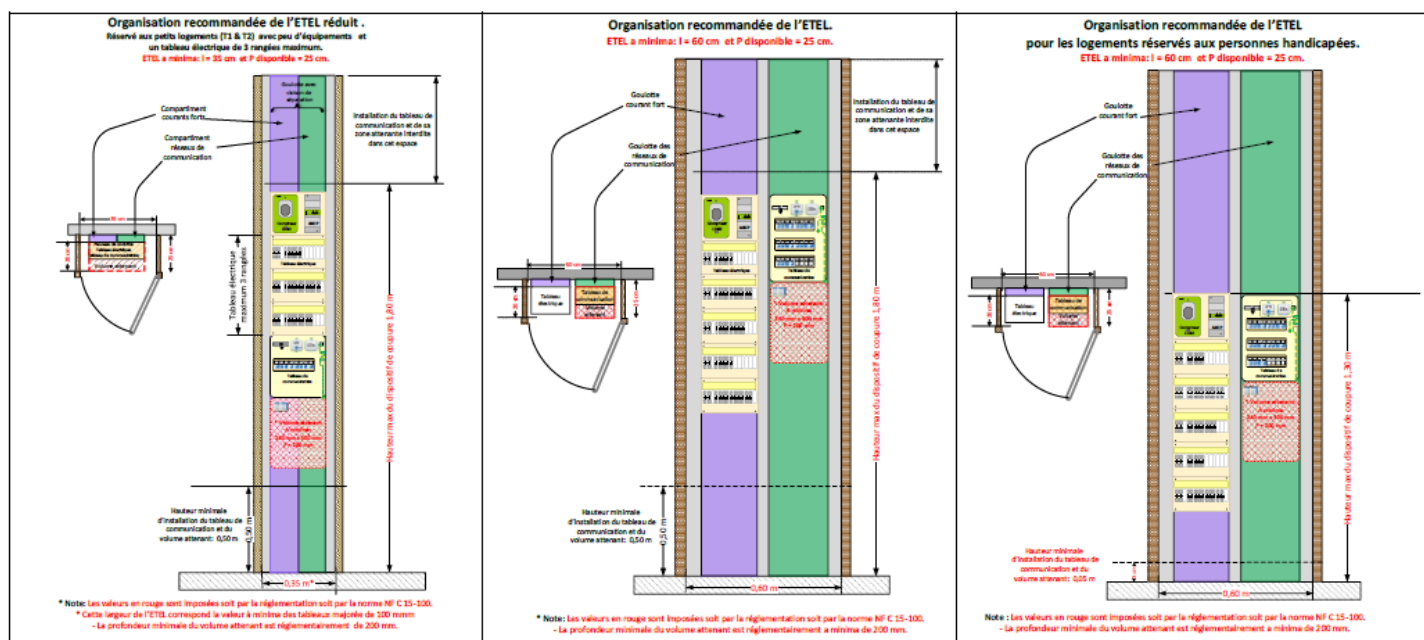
Organisation recommandée de l'ETEL réduit .
Réservé aux petits logements (T1 & T2) avec peu d'équipements et un tableau électrique de 3 rangées maximum.
ETEL a minima : l = 35 cm et P disponible = 25 cm.

Goulotte avec cloison de séparation

Compartiment courants forts

Compartiment réseaux de communication

Installation du tableau de communication et de sa zone attenante interdite dans cet espace

35 cm

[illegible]

Tableau électrique maximum 3 rangées

Hauteur max du dispositif de coupure 1,80 m

Tableau de communication

Hauteur minimale d'installation du tableau de communication et du volume attenant: 0,50 m

0,50 m

0,35 m*

* Note: Les valeurs en rouge sont imposées soit par la réglementation soit par la norme NF C 15-100.
* Cette largeur de l'ETEL correspond la valeur à minima des tableaux majorée de 100 mmm
- La profondeur minimale du volume attenant est réglementairement de 200 mm.

Organisation recommandée de l'ETEL.
ETEL a minima : l = 60 cm et P disponible = 25 cm.

Goulotte courant fort

Goulotte des réseaux de communication

Installation du tableau de communication et de sa zone attenante interdite dans cet espace

60 cm

Tableau électrique

Tableau de communication

Volume attenant

Tableau électrique

Tableau de communication

Hauteur max du dispositif de coupure 1,80 m

Hauteur minimale d'installation du tableau de communication et du volume attenant: 0,50 m

0,50 m

0,60 m

* Note: Les valeurs en rouge sont imposées soit par la réglementation soit par la norme NF C 15-100.
- La profondeur minimale du volume attenant est réglementairement a minima de 200 mm.

Organisation recommandée de l'ETEL
pour les logements réservés aux personnes handicapées.
ETEL a minima : l = 60 cm et P disponible = 25 cm.

Goulotte courant fort

Goulotte des réseaux de communication

60 cm

Tableau électrique

Tableau de communication

Volume attenant

Hauteur max du dispositif de coupure 1,30 m

Hauteur minimale d'installation du tableau de communication et du volume attenant: 0,05 m

0,60 m

Note : Les valeurs en rouge sont imposées soit par la réglementation soit par la norme NF C 15-100.
- La profondeur minimale du volume attenant est réglementairement a minima de 200 mm.